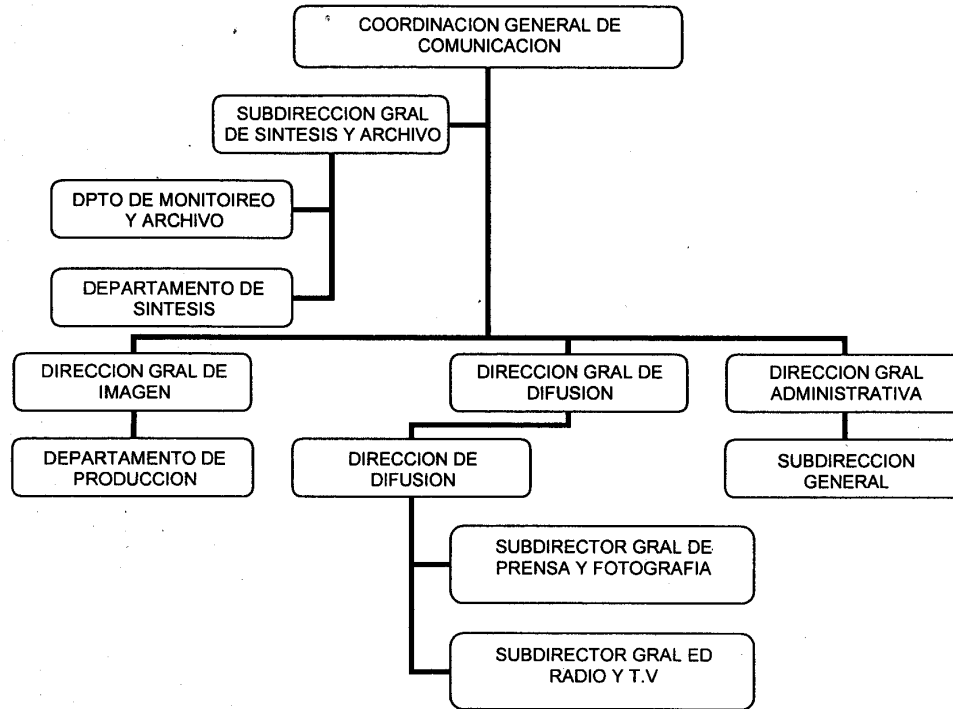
COORDINACION GENERAL DE COMUNICACION

SUBDIRECCION GRAL DE SINTESIS Y ARCHIVO

DPTO DE MONITOIREO Y ARCHIVO

DEPARTAMENTO DE SINTESIS

DIRECCION GRAL DE IMAGEN

DEPARTAMENTO DE PRODUCCION

DIRECCION GRAL DE DIFUSION

DIRECCION DE DIFUSION

SUBDIRECTOR GRAL DE PRENSA Y FOTOGRAFIA

SUBDIRECTOR GRAL ED RADIO Y T.V

DIRECCION GRAL ADMINISTRATIVA

SUBDIRECCION GENERAL